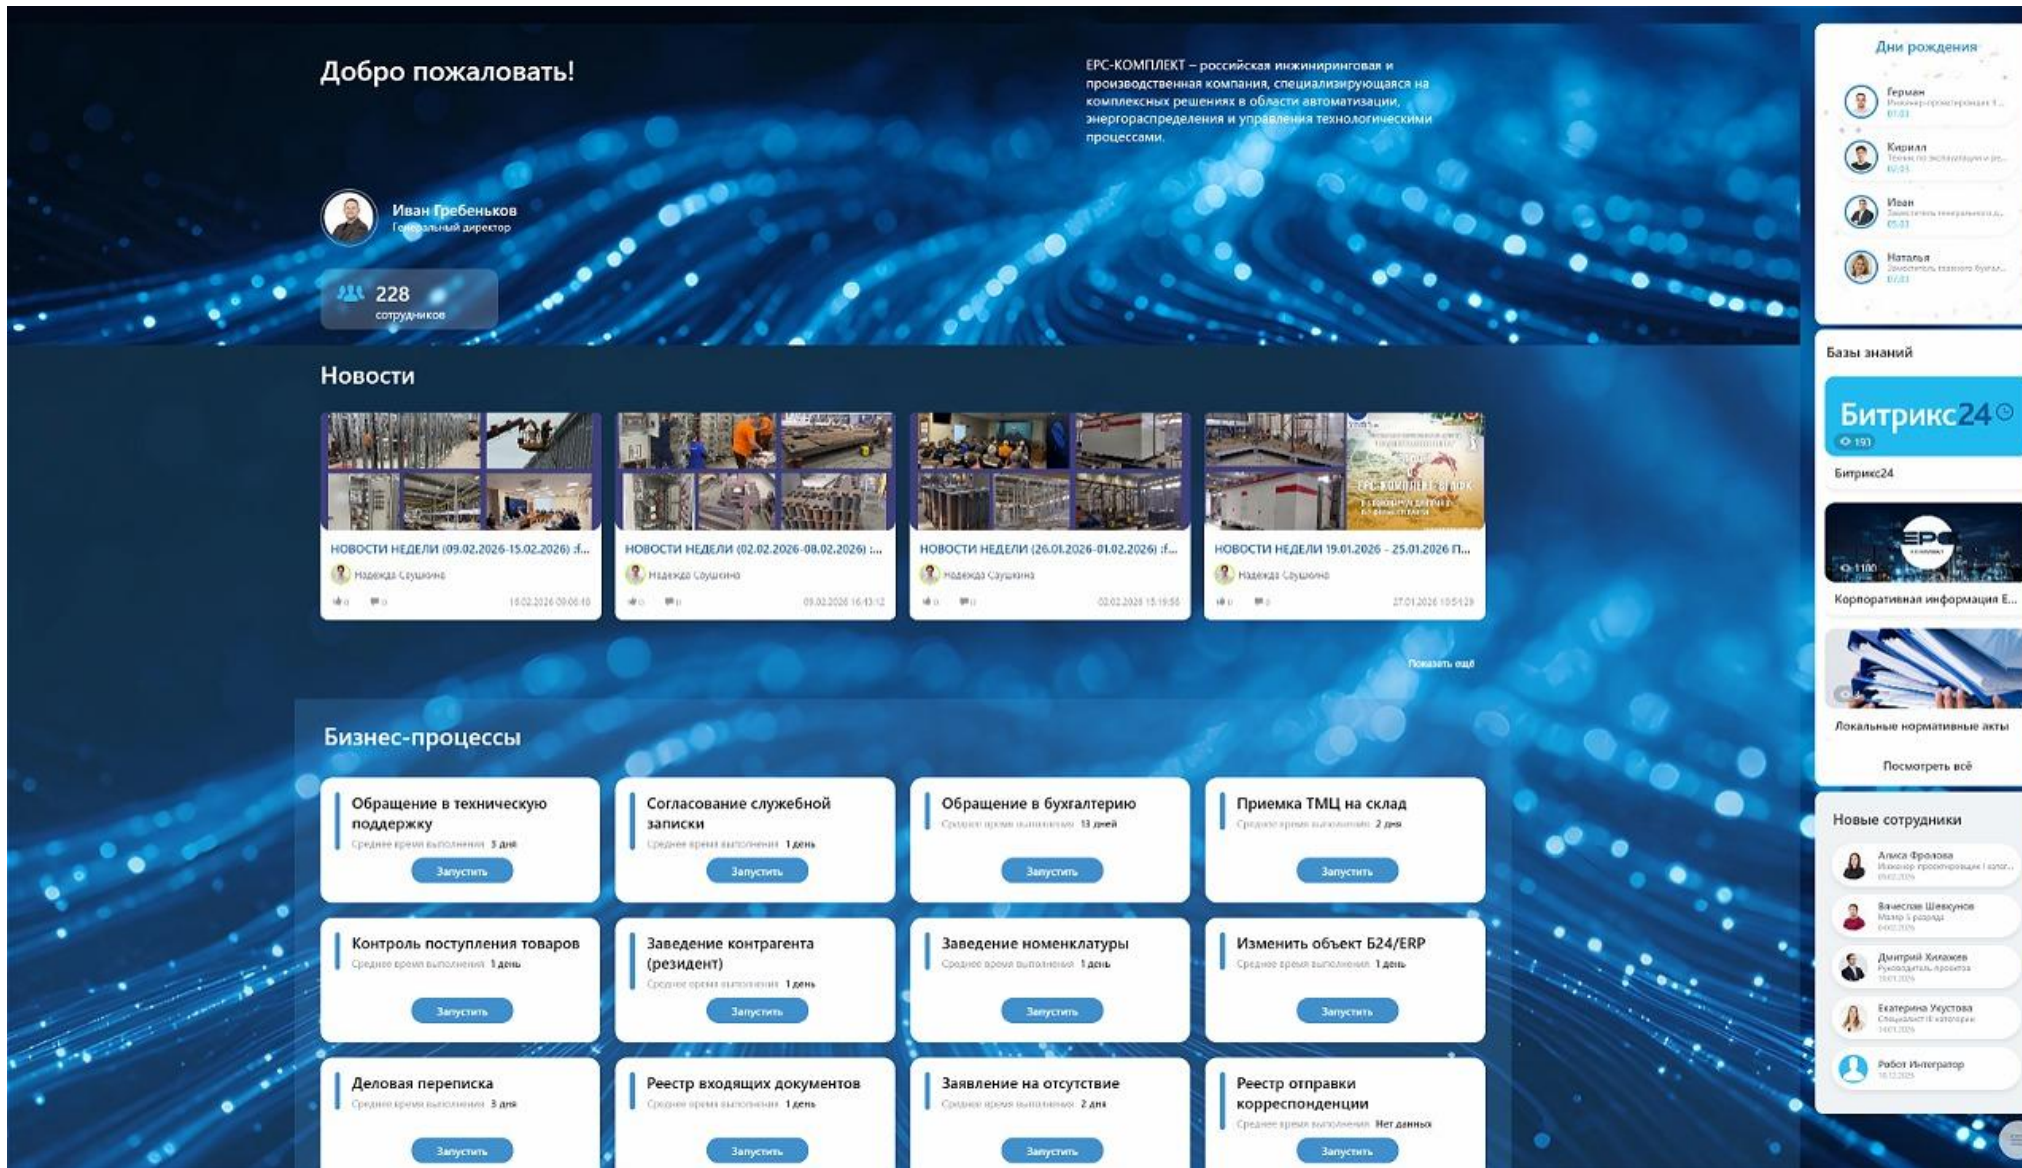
Добро пожаловать!

ЕРС-КОМПЛЕКТ – российская инжиниринговая и производственная компания, специализирующаяся на комплексных решениях в области автоматизации, энергораспределения и управления технологическими процессами.

Иван Гребеньков
Генеральный директор

228
сотрудников

Дни рождения

Герман
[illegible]

Кирилл
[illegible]

Иван
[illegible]

Наталья
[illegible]

Базы знаний

Битрикс24
191
Битрикс24

1100
Корпоративная информация Е...

Локальные нормативные акты

Посмотреть всё

Новости

НОВОСТИ НЕДЕЛИ (09.02.2026-15.02.2026) :f...
Надежда Сушкина
15.02.2026 09:06:10

НОВОСТИ НЕДЕЛИ (02.02.2026-08.02.2026) :...
Надежда Сушкина
09.02.2026 16:43:12

НОВОСТИ НЕДЕЛИ (26.01.2026-01.02.2026) :f...
Надежда Сушкина
02.02.2026 15:19:55

НОВОСТИ НЕДЕЛИ 19.01.2026 - 25.01.2026 П...
Надежда Сушкина
27.01.2026 10:51:29

Показать ещё

Бизнес-процессы

Обращение в техническую поддержку
Среднее время выполнения 3 дня
Запустить

Согласование служебной записки
Среднее время выполнения 1 день
Запустить

Обращение в бухгалтерию
Среднее время выполнения 13 дней
Запустить

Приемка ТМЦ на склад
Среднее время выполнения 2 дня
Запустить

Контроль поступления товаров
Среднее время выполнения 1 день
Запустить

Заведение контрагента (резидент)
Среднее время выполнения 1 день
Запустить

Заведение номенклатуры
Среднее время выполнения 1 день
Запустить

Изменить объект Б24/ERP
Среднее время выполнения 1 день
Запустить

Деловая переписка
Среднее время выполнения 3 дня
Запустить

Реестр входящих документов
Среднее время выполнения 1 день
Запустить

Заявление на отсутствие
Среднее время выполнения 2 дня
Запустить

Реестр отправки корреспонденции
Среднее время выполнения Нет данных
Запустить

Новые сотрудники

Алиса Фролова
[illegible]

Вячеслав Шевкунов
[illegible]

Дмитрий Хилажев
Руководитель проекта

Екатерина Укустова
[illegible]

Робот Интегратор
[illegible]